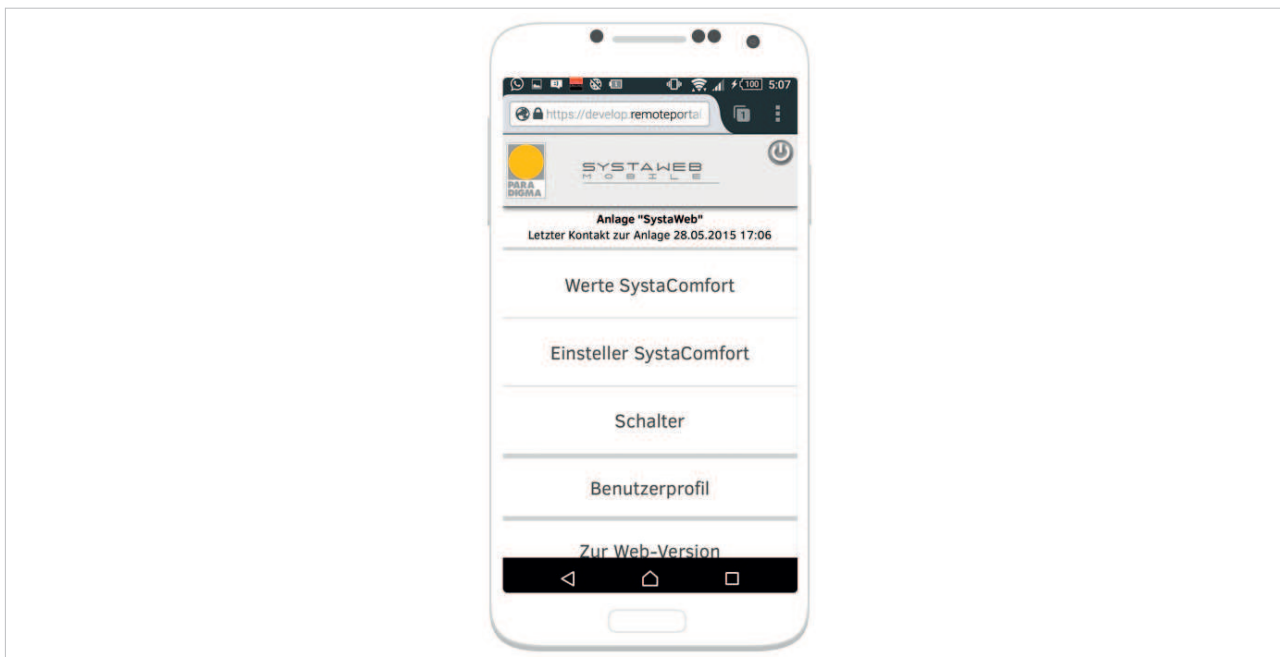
100 5:07

https://develop.remoteportal

1

PARA DIGMA

SYSTAWEB MOBILE

Anlage "SystaWeb"
Letzter Kontakt zur Anlage 28.05.2015 17:06

Werte SystaComfort

Einsteller SystaComfort

Schalter

Benutzerprofil

Zur Web-Version